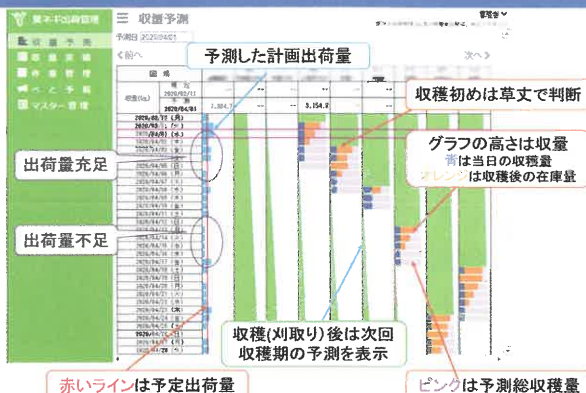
葉茎菜出荷管理

三 収量予測

予測日 2020/04/01

収量予測
作業実績
作業記録
作ど手帳
マスター管理

＜前へ

次へ＞

圃場

2020/02/11

収量(kg)

2020/04/01

3,384.7

3,154.9

2020/03/31 (火)
2020/04/01 (水)
2020/04/02 (木)
2020/04/03 (金)
2020/04/04 (土)
2020/04/05 (日)
2020/04/06 (月)
2020/04/07 (火)
2020/04/08 (水)
2020/04/09 (木)
2020/04/10 (金)
2020/04/11 (土)
2020/04/12 (日)
2020/04/13 (月)
2020/04/14 (火)
2020/04/15 (水)
2020/04/16 (木)
2020/04/17 (金)
2020/04/18 (土)
2020/04/19 (日)
2020/04/20 (月)
2020/04/21 (火)
2020/04/22 (水)
2020/04/23 (木)
2020/04/24 (金)
2020/04/25 (土)
2020/04/26 (日)
2020/04/27 (月)
2020/04/28 (火)

予測した計画出荷量

収穫初めは草丈で判断

グラフの高さは収量
青は当日の収穫量
オレンジは収穫後の在庫量

出荷量充足

出荷量不足

収穫(刈取り)後は次回収穫期の予測を表示

赤いラインは予定出荷量

ピンクは予測総収穫量